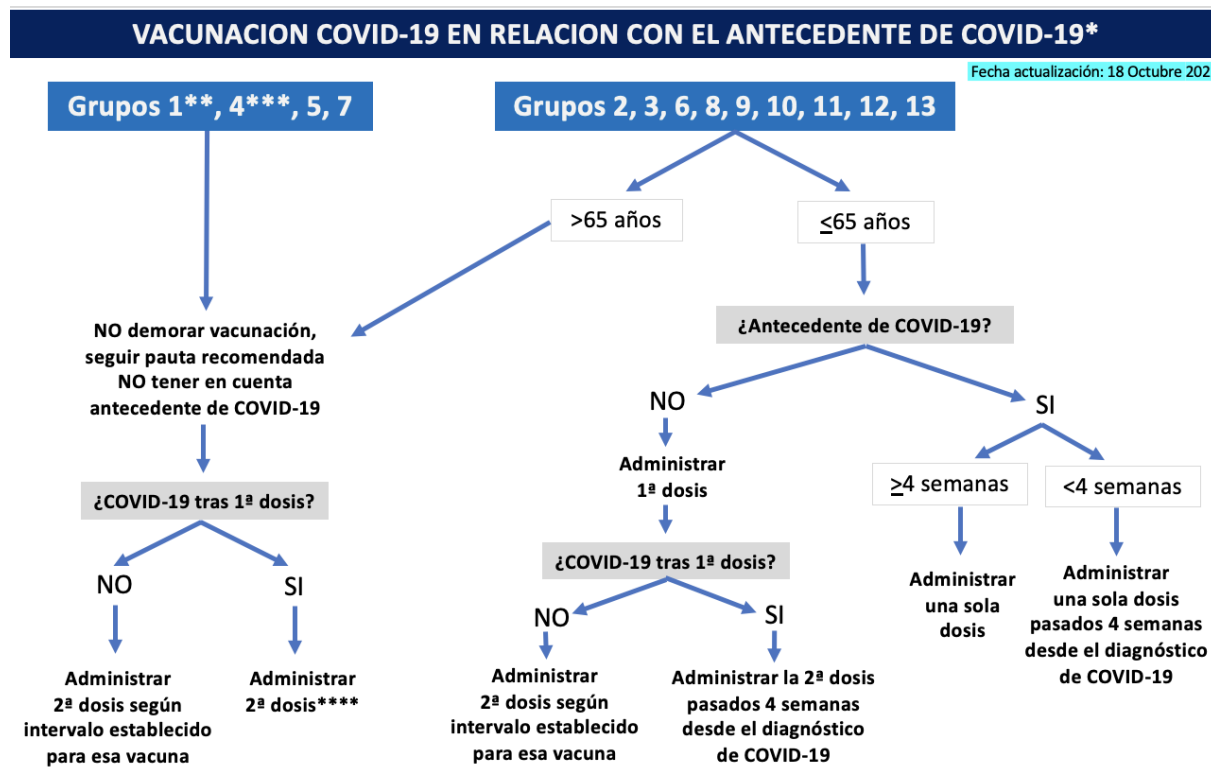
VACUNACION COVID-19 EN RELACION CON EL ANTECEDENTE DE COVID-19*

Fecha actualización: 18 Octubre 202

Grupos 1**, 4***, 5, 7

Grupos 2, 3, 6, 8, 9, 10, 11, 12, 13

>65 años

$\leq$65 años

NO demorar vacunación, seguir pauta recomendada NO tener en cuenta antecedente de COVID-19

¿COVID-19 tras 1ª dosis?

NO

SI

Administrar 2ª dosis según intervalo establecido para esa vacuna

Administrar 2ª dosis****

¿Antecedente de COVID-19?

NO

Administrar 1ª dosis

¿COVID-19 tras 1ª dosis?

NO

SI

Administrar 2ª dosis según intervalo establecido para esa vacuna

Administrar la 2ª dosis pasados 4 semanas desde el diagnóstico de COVID-19

SI

$\geq$4 semanas

<4 semanas

Administrar una sola dosis

Administrar una sola dosis pasados 4 semanas desde el diagnóstico de COVID-19